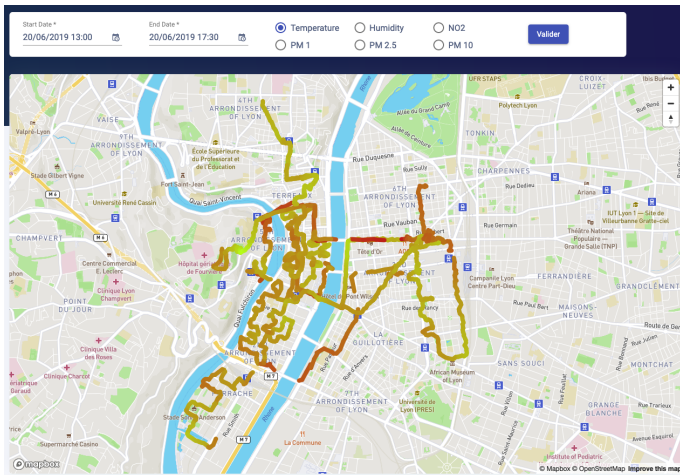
Start Date *
20/06/2019 13:00

End Date *
20/06/2019 17:30

Temperature
Humidity
NO2
PM 1
PM 2.5
PM 10

Valider

+
−

4TH ARRONDISSEMENT DE LYON
9TH ARRONDISSEMENT DE LYON
VAISE
Valpré-Lyon
Stade Gilbert Vigne
École Supérieure du Professorat et de l'Education
Fort Saint-Jean
Université René Cassin
Quai Saint Vincent
TERREAUX
6TH ARRONDISSEMENT DE LYON
Rue Duquesne
Rue Sully
CHARPENNES
Allée de la Grand Camp
Allée de Centre
TONKIN
Polytech Lyon
UFR STAPS
CROIX LUIZET
Ibis Budget
Rue Vauban
Rue Germain
Ariana
IUT Lyon 1 – Site de Villeurbanne Gratte-ciel
Théâtre National Populaire – Grande Salle (TNP)
CHAMPVERT
M6
Centre Commercial E. Leclerc
Clinique Lyon Champvert
Hôpital gériatrique de Fourvière
ARRONDISSEMENT
Tête d'Or
Campanile Lyon Centre Part-Dieu
FERRANDIÈRE
POINT DU JOUR
Pont Wilson
Rue de Bonnel
Quai Fulchiron
GRANGEBLANCHE
Route de Genas
Clinique Villa des Roses
Clinique Charcot
LA GUILLOTIÈRE
SANS SOUCI
Rue Pasteur
Rue d'Anvers
Rue de Créqui
Rue Juliotte
Rue Bonnand
Cours Albert Thomas
Gériatrique de Saxel
M7
PERRACHE
Stade Sainte Anderson
7TH ARRONDISSEMENT DE LYON
Université de Lyon (PRES)
African Museum of Lyon
Rue Trarieux
GRANGE BLANCHE
Supermarché Casino
La Commune
Institute of Pediatric
Avenue Esquirol
© mapbox
© Mapbox © OpenStreetMap Improve this map